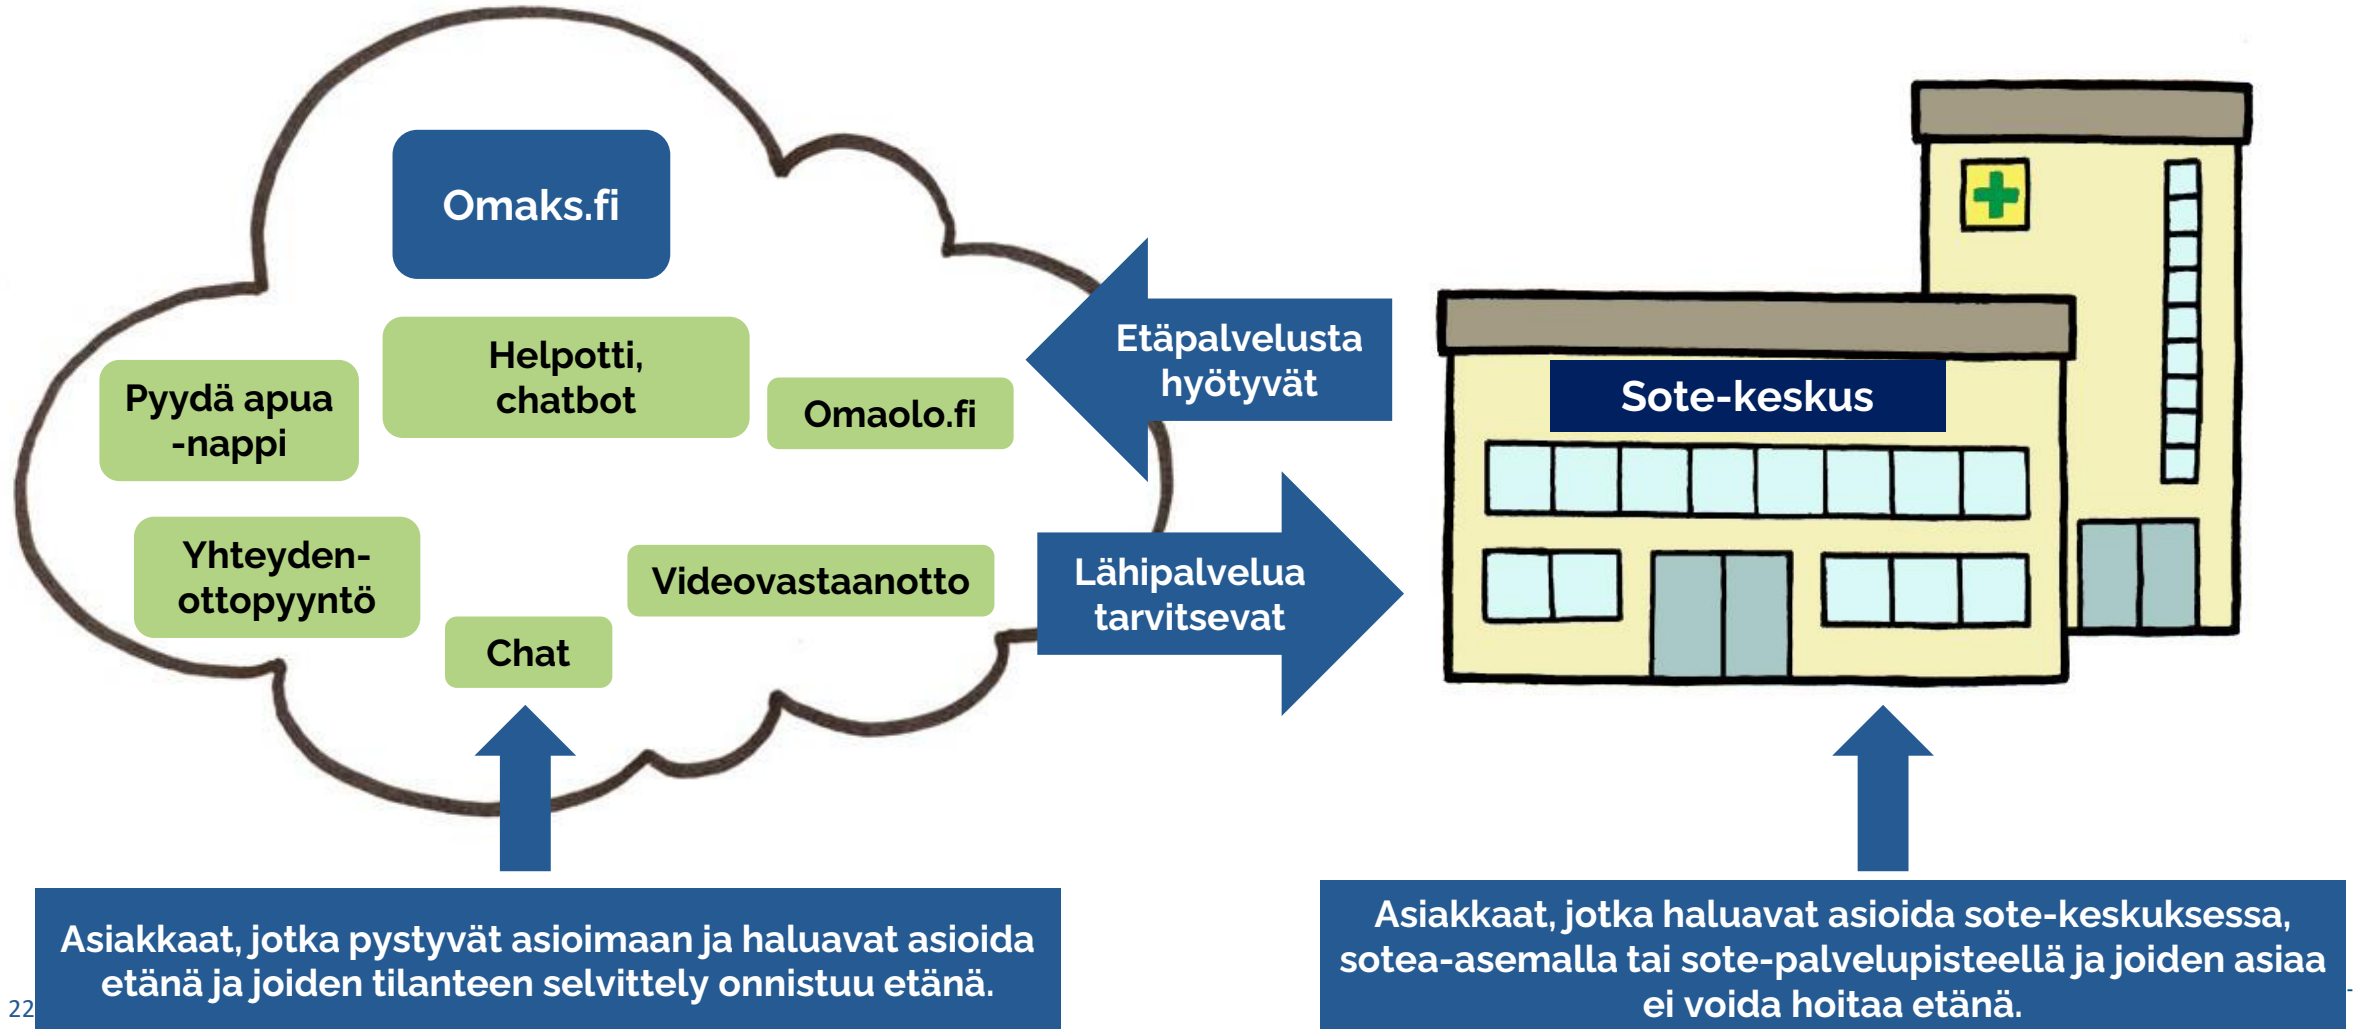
Omaks.fi

Pyydä apua -nappi

Helpotti, chatbot

Omaolo.fi

Yhteydenottopyyntö

Videovastaanotto

Chat

Etäpalvelusta hyötyvät

Lähipalvelua tarvitsevat

Sote-keskus

Asiakkaat, jotka pystyvät asioimaan ja haluavat asioida etänä ja joiden tilanteen selvittely onnistuu etänä.

Asiakkaat, jotka haluavat asioida sote-keskuksessa, sotea-asemalla tai sote-palvelupisteellä ja joiden asiaa ei voida hoitaa etänä.

22